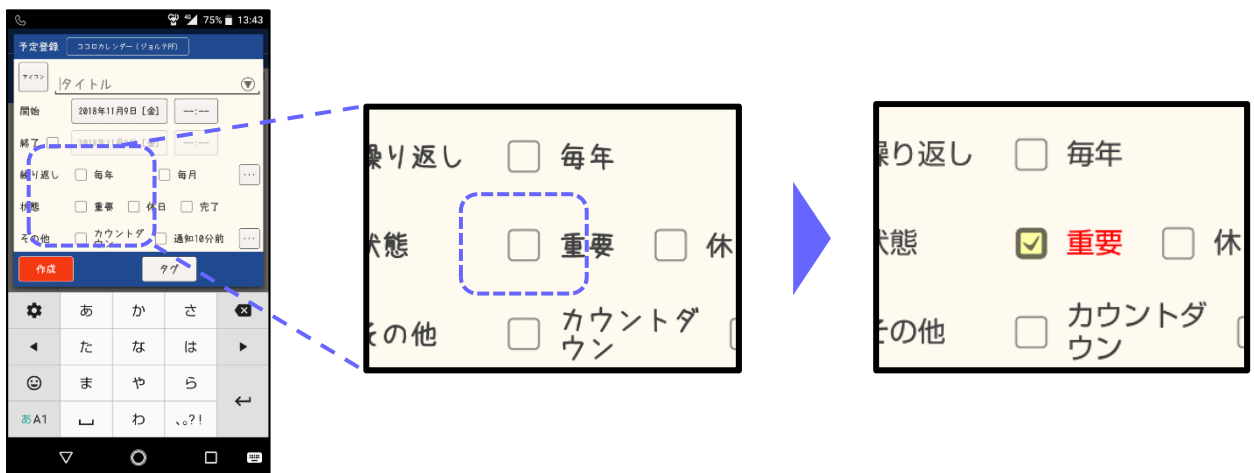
75% 13:43

予定登録 ココロカレンダー(ジョルテPF)

アイコン タイトル

開始 2018年11月9日[金] --:--

終了 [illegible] --:--

繰り返し 毎年 毎月 ...

状態 重要 休日 完了

その他 カウントダウン 通知10分前 ...

作成 タグ

あ か さ

た な は

ま や ら

あA1 わ 、。?!

繰り返し 毎年

状態 重要 休

その他 カウントダウン

繰り返し 毎年

状態 重要 休

その他 カウントダウン